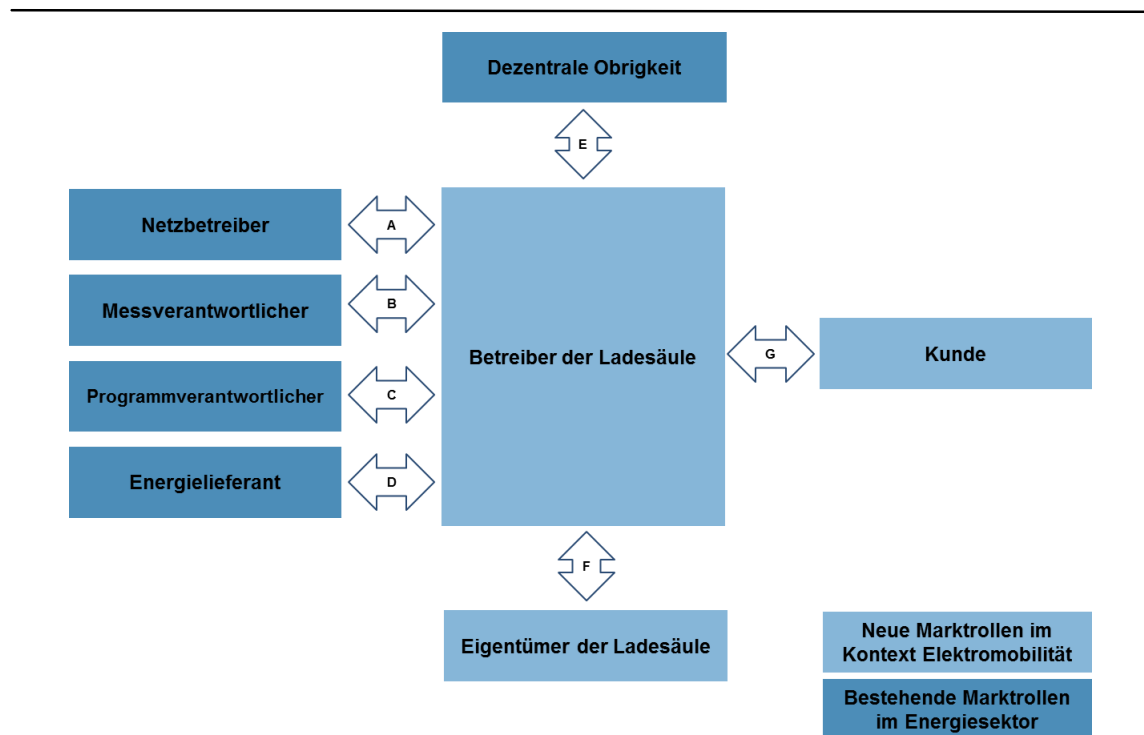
Dezentrale Obrigkeit

E

Netzbetreiber

A

Messverantwortlicher

B

Programmverantwortlicher

C

Energielieferant

D

Betreiber der Ladesäule

G

Kunde

F

Eigentümer der Ladesäule

Neue Marktrollen im Kontext Elektromobilität

Bestehende Marktrollen im Energiesektor